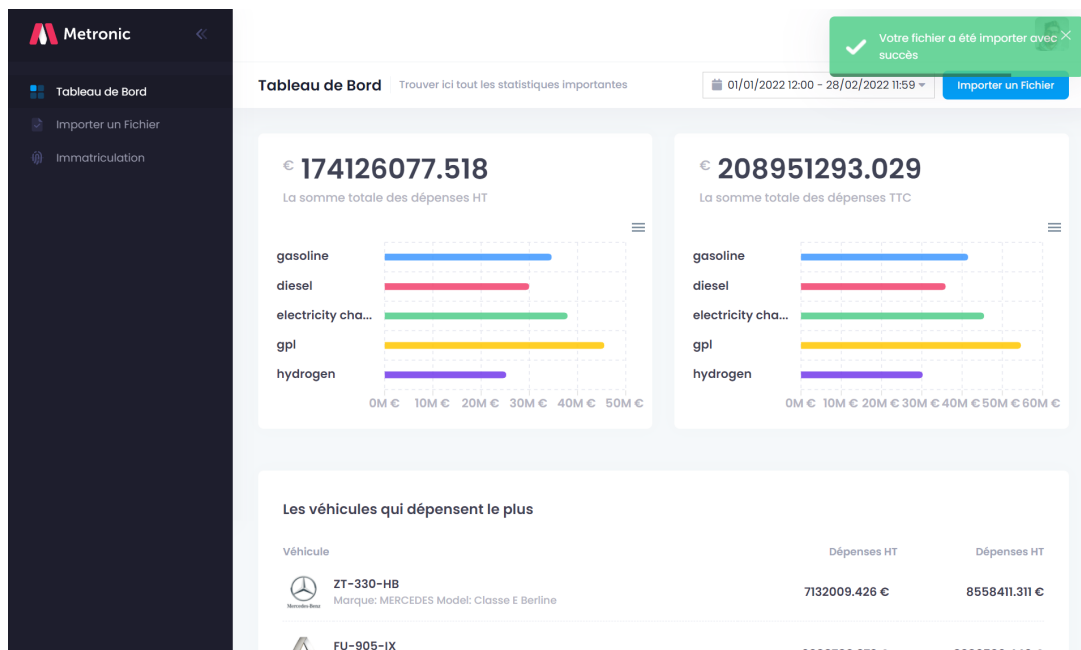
Metronic

Tableau de Bord
Importer un Fichier
Immatriculation

Votre fichier a été importer avec succès

Tableau de Bord Trouver ici tout les statistiques importantes

01/01/2022 12:00 - 28/02/2022 11:59

Importer un Fichier

€ 174126077.518
La somme totale des dépenses HT

gasoline
diesel
electricity cha...
gpl
hydrogen

0M € 10M € 20M € 30M € 40M € 50M €

€ 208951293.029
La somme totale des dépenses TTC

gasoline
diesel
electricity cha...
gpl
hydrogen

0M € 10M € 20M € 30M € 40M € 50M € 60M €

Les véhicules qui dépensent le plus

| Véhicule | Dépenses HT | Dépenses HT |
|---|---|---|
| ZT-330-HB Marque: MERCEDES Model: Classe E Berline | 7132009.426 € | 8558411.311 € |
| FU-905-IX | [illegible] | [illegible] |

Mercedes-Benz